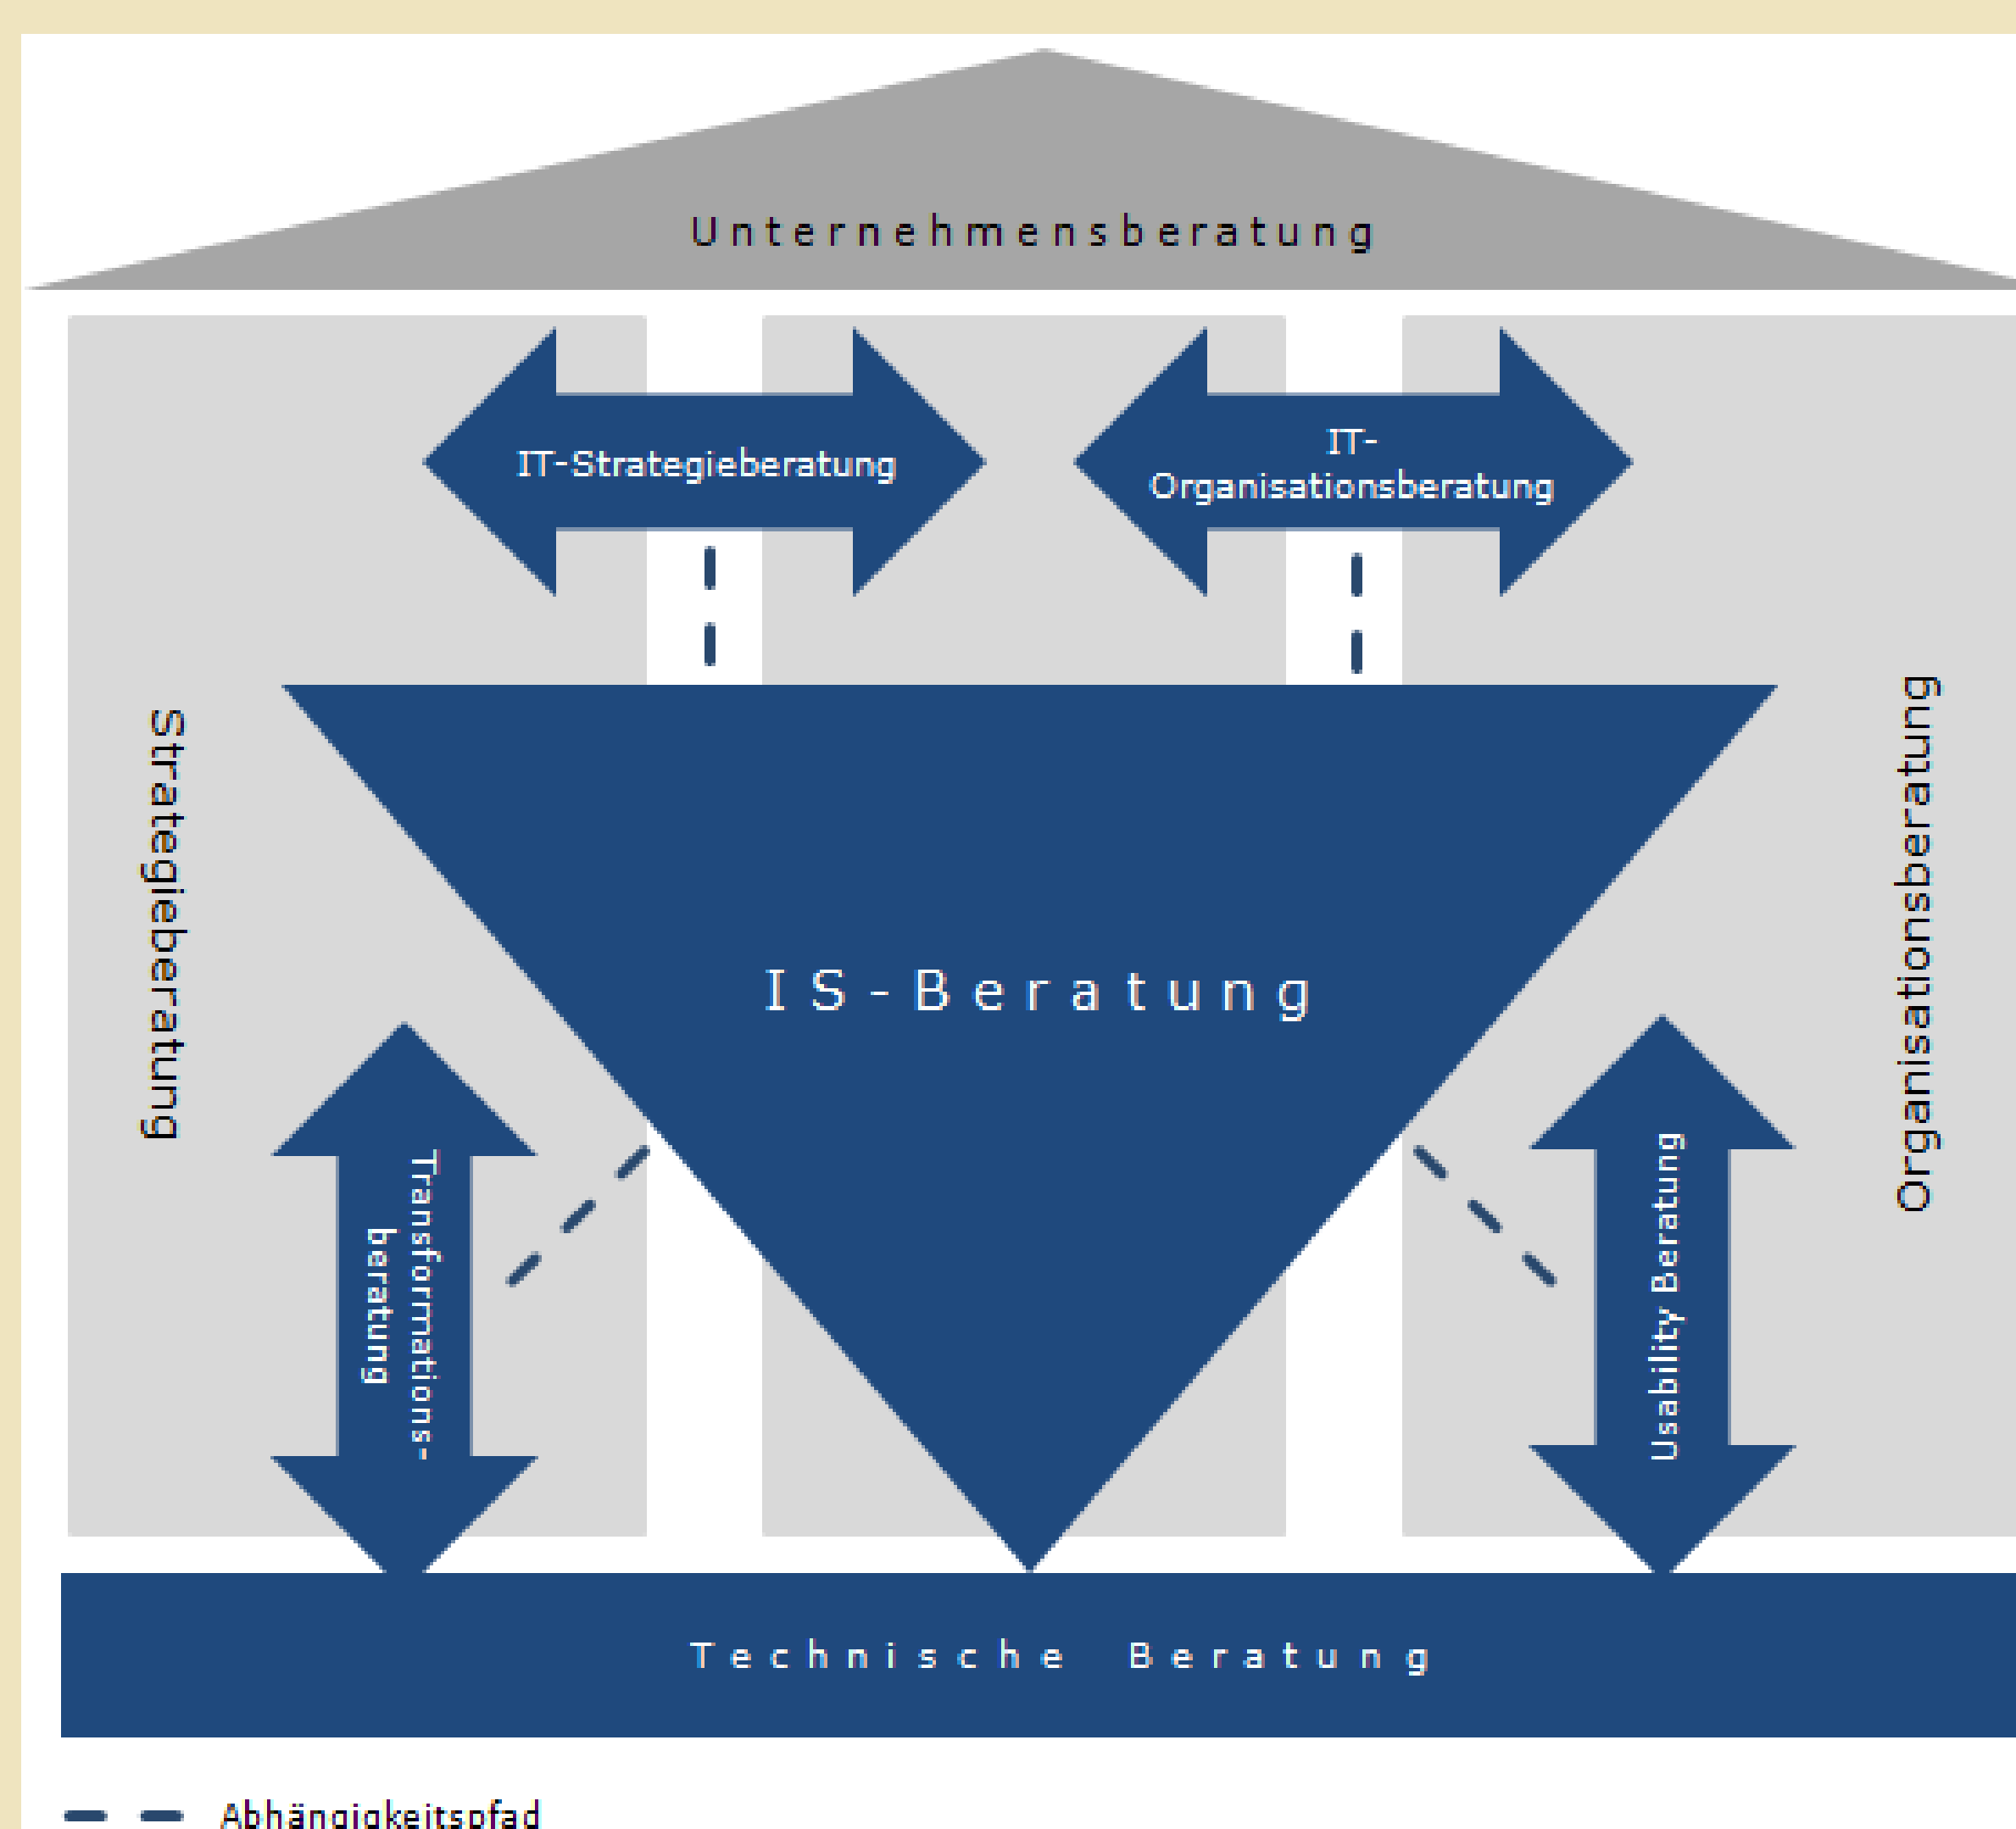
Unternehmensberatung

IT-Strategieberatung

IT-Organisationsberatung

Strategieberatung

IS-Beratung

Organisationsberatung

Transformationsberatung

Usability Beratung

Technische Beratung

Abhängigkeitspfad